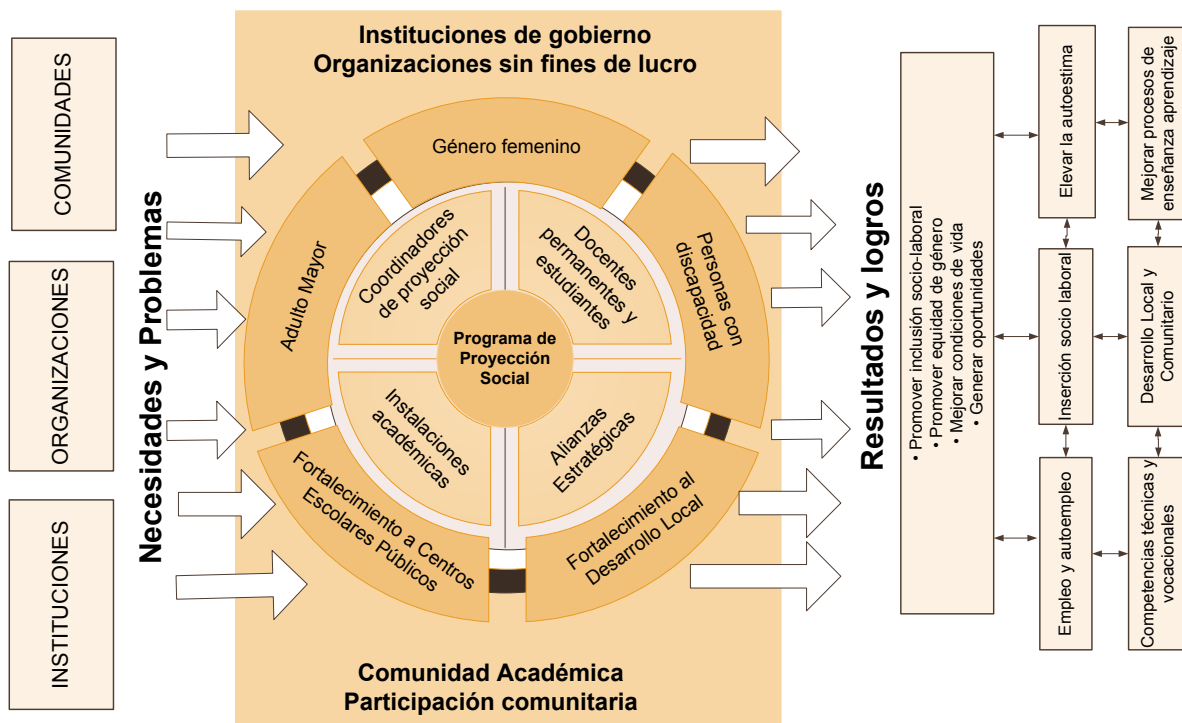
COMUNIDADES

ORGANIZACIONES

INSTITUCIONES

Necesidades y Problemas

Instituciones de gobierno
Organizaciones sin fines de lucro

Género femenino

Adulto Mayor

Personas con discapacidad

Fortalecimiento a Centros Escolares Públicos

Fortalecimiento al Desarrollo Local

Coordinadores de proyección social

Docentes permanentes y estudiantes

Instalaciones académicas

Alianzas Estratégicas

Programa de Proyección Social

Comunidad Académica
Participación comunitaria

Resultados y logros

• Promover inclusión socio-laboral
• Promover equidad de género
• Mejorar condiciones de vida
• Generar oportunidades

Elevar la autoestima

Mejorar procesos de enseñanza aprendizaje

Inserción socio laboral

Desarrollo Local y Comunitario

Empleo y autoempleo

Competencias técnicas y vocacionales